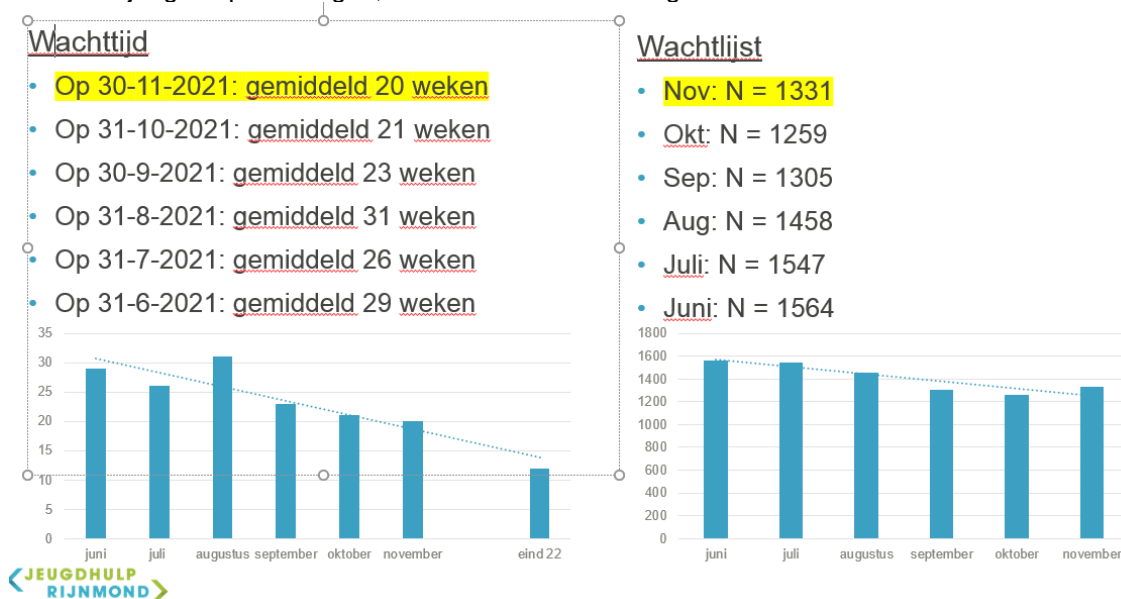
Wachttijd

- Op 30-11-2021: gemiddeld 20 weken
- Op 31-10-2021: gemiddeld 21 weken
- Op 30-9-2021: gemiddeld 23 weken
- Op 31-8-2021: gemiddeld 31 weken
- Op 31-7-2021: gemiddeld 26 weken
- Op 31-6-2021: gemiddeld 29 weken

Wachtlijst

- Nov: N = 1331
- Okt: N = 1259
- Sep: N = 1305
- Aug: N = 1458
- Juli: N = 1547
- Juni: N = 1564

35
30
25
20
15
10
5
0
juni juli augustus september oktober november eind 22

1800
1600
1400
1200
1000
800
600
400
200
0
juni juli augustus september oktober november

JEUGDHULP RIJNMOND